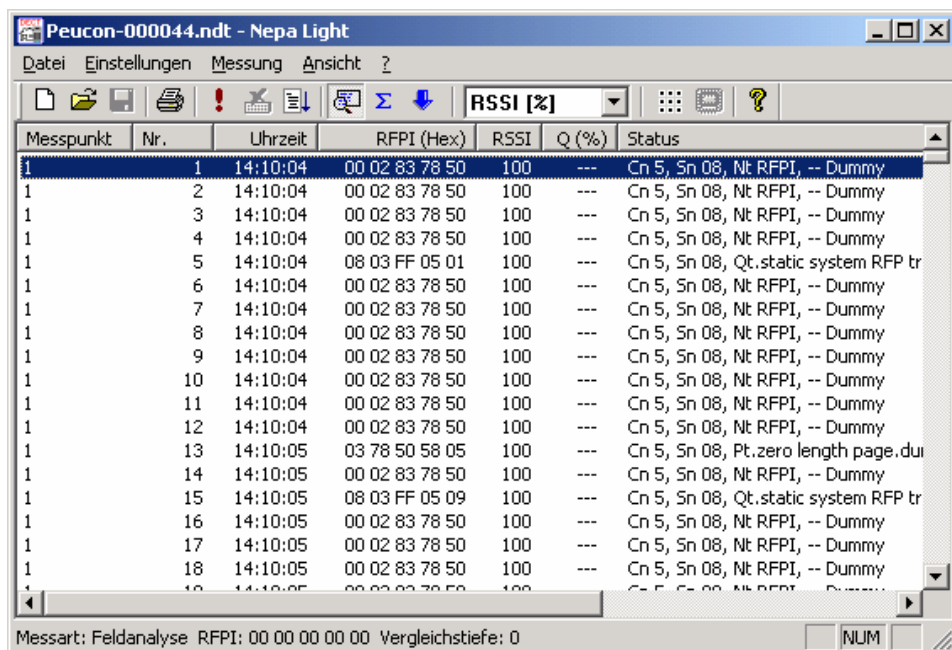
Peucon-000044.ndt - Nepa Light

Datei Einstellungen Messung Ansicht ?

RSSI [%]

| Messpunkt | Nr. | Uhrzeit | RFPI (Hex) | RSSI | Q (%) | Status |
|---|---|---|---|---|---|---|
| 1 | 1 | 14:10:04 | 00 02 83 78 50 | 100 | --- | Cn 5, Sn 08, Nt RFPI, -- Dummy |
| 1 | 2 | 14:10:04 | 00 02 83 78 50 | 100 | --- | Cn 5, Sn 08, Nt RFPI, -- Dummy |
| 1 | 3 | 14:10:04 | 00 02 83 78 50 | 100 | --- | Cn 5, Sn 08, Nt RFPI, -- Dummy |
| 1 | 4 | 14:10:04 | 00 02 83 78 50 | 100 | --- | Cn 5, Sn 08, Nt RFPI, -- Dummy |
| 1 | 5 | 14:10:04 | 08 03 FF 05 01 | 100 | --- | Cn 5, Sn 08, Qt.static system RFP tr |
| 1 | 6 | 14:10:04 | 00 02 83 78 50 | 100 | --- | Cn 5, Sn 08, Nt RFPI, -- Dummy |
| 1 | 7 | 14:10:04 | 00 02 83 78 50 | 100 | --- | Cn 5, Sn 08, Nt RFPI, -- Dummy |
| 1 | 8 | 14:10:04 | 00 02 83 78 50 | 100 | --- | Cn 5, Sn 08, Nt RFPI, -- Dummy |
| 1 | 9 | 14:10:04 | 00 02 83 78 50 | 100 | --- | Cn 5, Sn 08, Nt RFPI, -- Dummy |
| 1 | 10 | 14:10:04 | 00 02 83 78 50 | 100 | --- | Cn 5, Sn 08, Nt RFPI, -- Dummy |
| 1 | 11 | 14:10:04 | 00 02 83 78 50 | 100 | --- | Cn 5, Sn 08, Nt RFPI, -- Dummy |
| 1 | 12 | 14:10:04 | 00 02 83 78 50 | 100 | --- | Cn 5, Sn 08, Nt RFPI, -- Dummy |
| 1 | 13 | 14:10:05 | 03 78 50 58 05 | 100 | --- | Cn 5, Sn 08, Pt.zero length page.du |
| 1 | 14 | 14:10:05 | 00 02 83 78 50 | 100 | --- | Cn 5, Sn 08, Nt RFPI, -- Dummy |
| 1 | 15 | 14:10:05 | 08 03 FF 05 09 | 100 | --- | Cn 5, Sn 08, Qt.static system RFP tr |
| 1 | 16 | 14:10:05 | 00 02 83 78 50 | 100 | --- | Cn 5, Sn 08, Nt RFPI, -- Dummy |
| 1 | 17 | 14:10:05 | 00 02 83 78 50 | 100 | --- | Cn 5, Sn 08, Nt RFPI, -- Dummy |
| 1 | 18 | 14:10:05 | 00 02 83 78 50 | 100 | --- | Cn 5, Sn 08, Nt RFPI, -- Dummy |
| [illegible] | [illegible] | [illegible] | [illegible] | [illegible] | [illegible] | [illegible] |

Messart: Feldanalyse RFPI: 00 00 00 00 00 Vergleichstiefe: 0 NUM